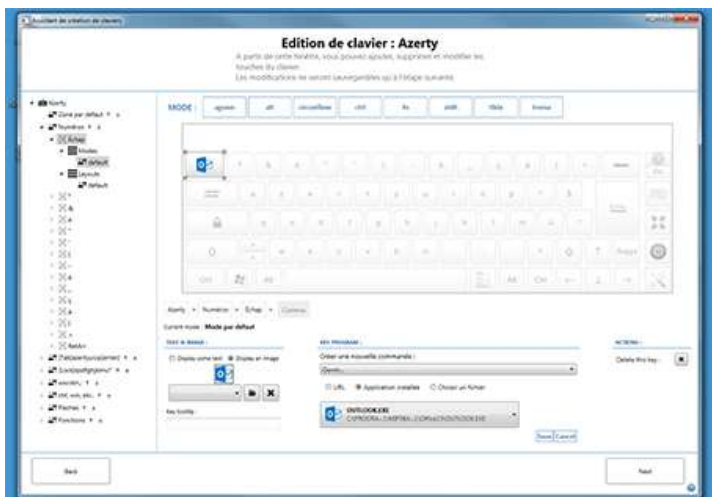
Assistant de création de claviers

Edition de clavier : Azerty

A partir de cette fenêtre, vous pouvez ajouter, supprimer et modifier les touches du clavier.
Les modifications ne seront sauvegardées qu'à l'étape suivante.

Azerty
Zone par defaut
Numérique
Echap
Modes
default
Layouts
default

MODE : agrave alt circumflex ctrl fn shift tilde trema

Azerty › Numérique › Echap › Contenu
Current mode : Mode par default

TEXT & IMAGE :
Display some text
Display an image
Key tooltip :

KEY PROGRAM :
Choisir une nouvelle commande :
Ouvrir...
URL
Application installée
Choisir un fichier
OUTLOOK.EXE
C:\PROGRA~1\MICROS~1\Office\OUTLOOK.EXE
Save Cancel

ACTIONS :
Delete this key :

Back
Next